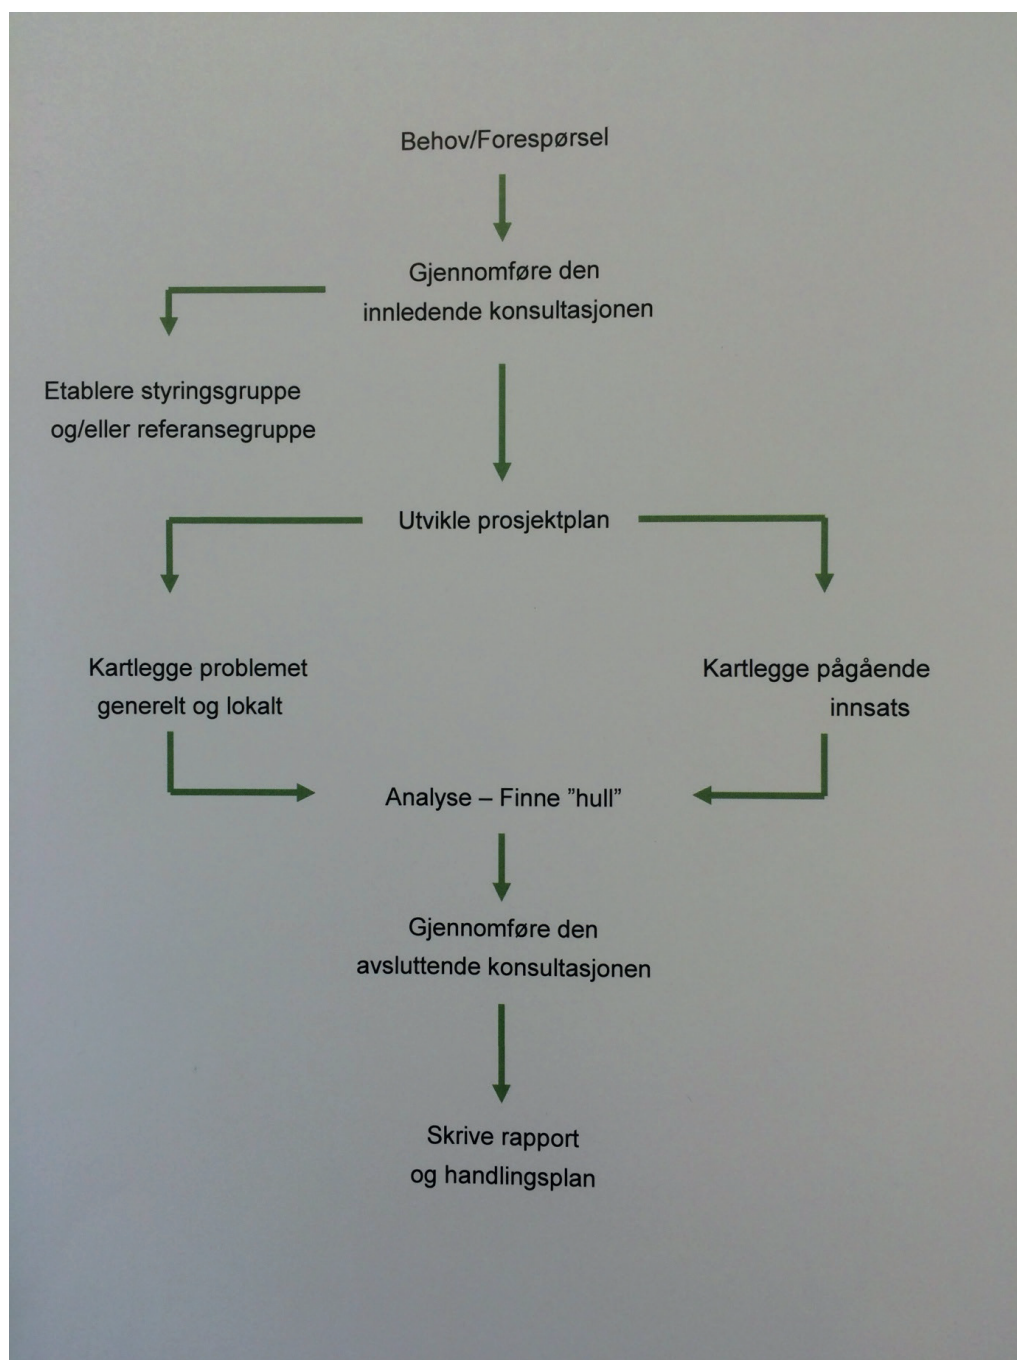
Behov/Forespørsel

Gjennomføre den innledende konsultasjonen

Etablere styringsgruppe og/eller referansegruppe

Utvikle prosjektplan

Kartlegge problemet generelt og lokalt

Kartlegge pågående innsats

Analyse – Finne ”hull”

Gjennomføre den avsluttende konsultasjonen

Skrive rapport og handlingsplan